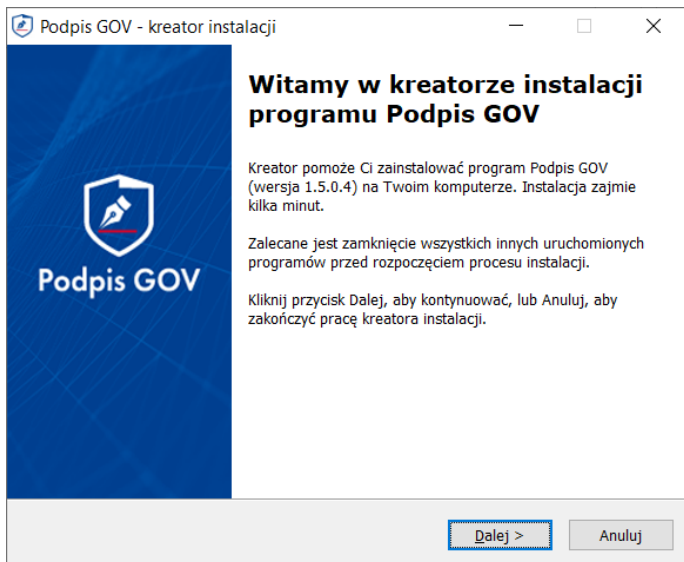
Podpis GOV - kreator instalacji

Podpis GOV

Witamy w kreatorze instalacji programu Podpis GOV

Kreator pomoże Ci zainstalować program Podpis GOV (wersja 1.5.0.4) na Twoim komputerze. Instalacja zajmie kilka minut.

Zalecane jest zamknięcie wszystkich innych uruchomionych programów przed rozpoczęciem procesu instalacji.

Kliknij przycisk Dalej, aby kontynuować, lub Anuluj, aby zakończyć pracę kreatora instalacji.

Dalej >

Anuluj